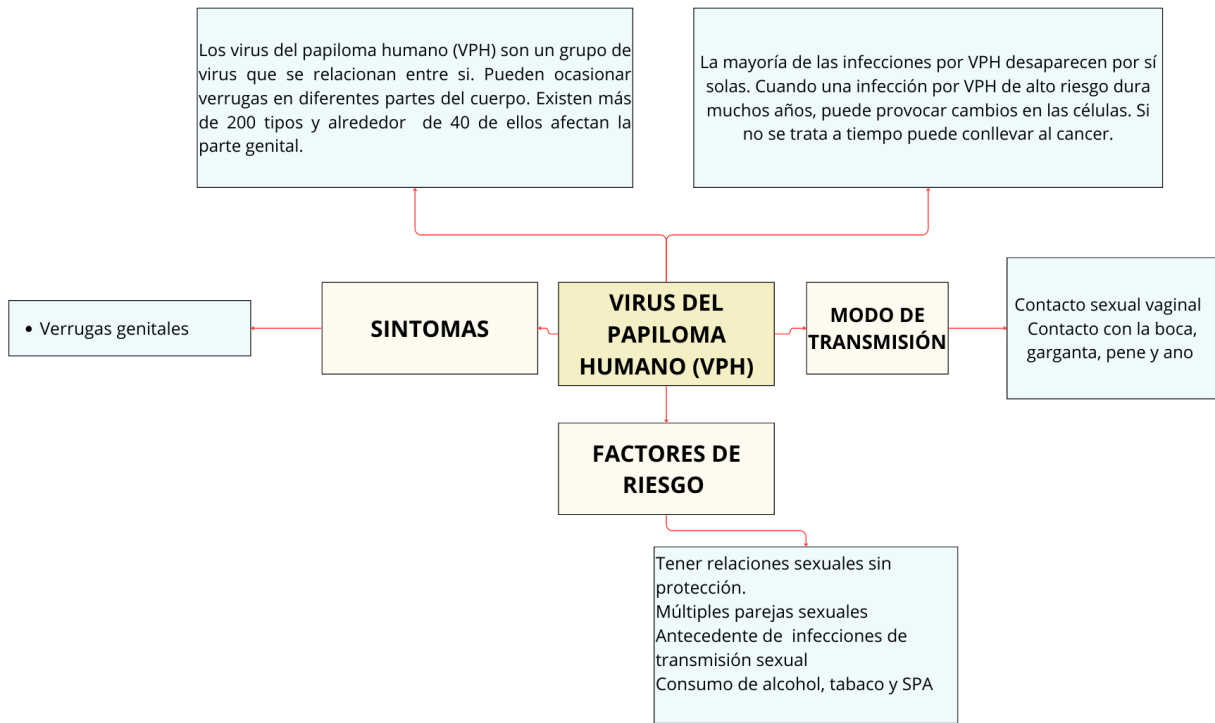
Los virus del papiloma humano (VPH) son un grupo de virus que se relacionan entre si. Pueden ocasionar verrugas en diferentes partes del cuerpo. Existen más de 200 tipos y alrededor de 40 de ellos afectan la parte genital.

La mayoría de las infecciones por VPH desaparecen por sí solas. Cuando una infección por VPH de alto riesgo dura muchos años, puede provocar cambios en las células. Si no se trata a tiempo puede conllevar al cancer.

• Verrugas genitales

SINTOMAS

VIRUS DEL PAPILOMA HUMANO (VPH)

MODO DE TRANSMISIÓN

Contacto sexual vaginal
Contacto con la boca, garganta, pene y ano

FACTORES DE RIESGO

Tener relaciones sexuales sin protección.
Múltiples parejas sexuales
Antecedente de infecciones de transmisión sexual
Consumo de alcohol, tabaco y SPA